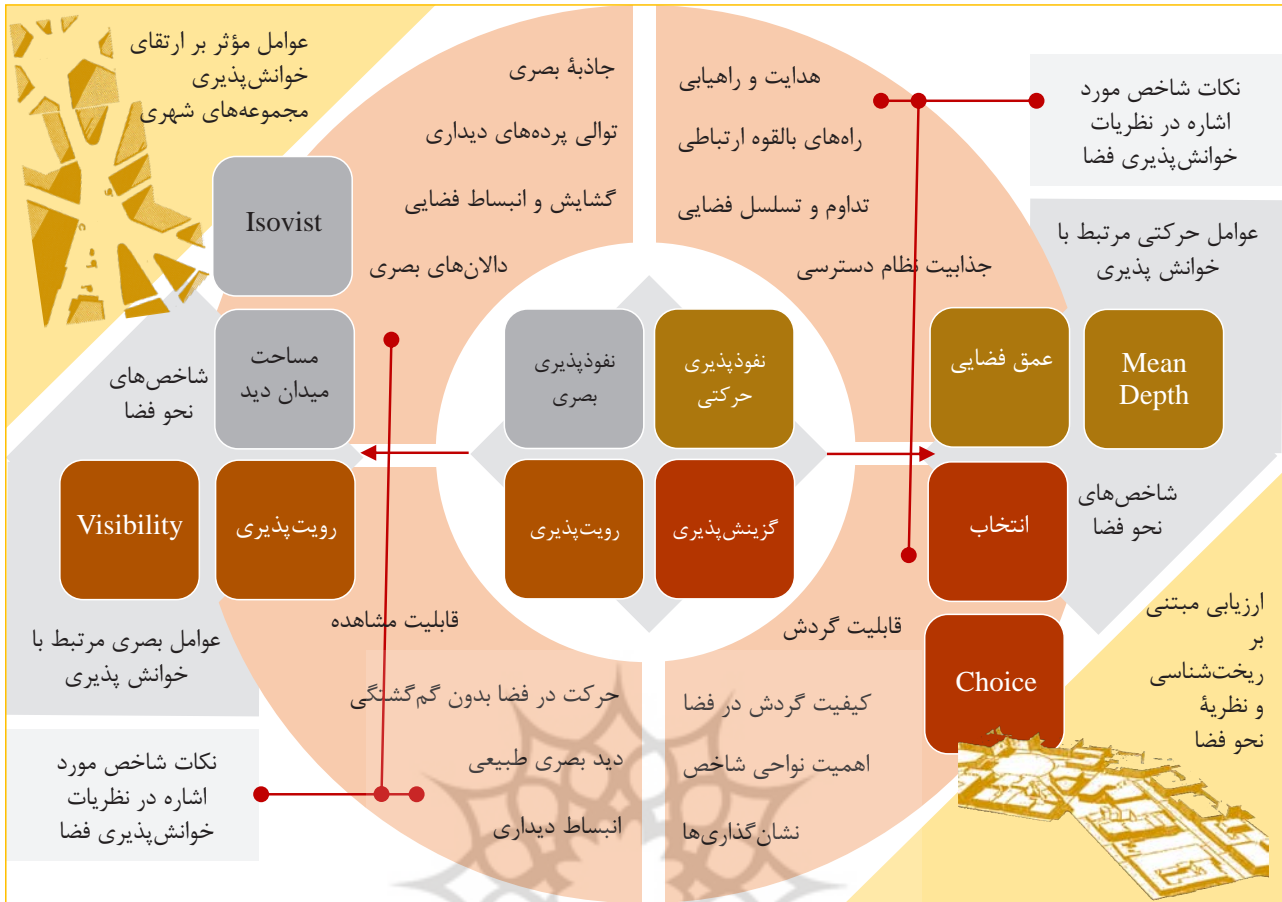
عوامل مؤثر بر ارتقای خوانش‌پذیری مجموعه‌های شهری

جاذبۀ بصری
توالی پرده‌های دیداری
گشایش و انبساط فضایی
دالان‌های بصری

هدایت و راهیابی
راه‌های بالقوه ارتباطی
تداوم و تسلسل فضایی
جذابیت نظام دسترسی

نکات شاخص مورد اشاره در نظریات خوانش‌پذیری فضا

Isovist

عوامل حرکتی مرتبط با خوانش پذیری

مساحت میدان دید

شاخص‌های نحو فضا

نفوذپذیری بصری

نفوذپذیری حرکتی

عمق فضایی

Mean Depth

Visibility

رویت‌پذیری

رویت‌پذیری

گزینش‌پذیری

انتخاب

شاخص‌های نحو فضا

قابلیت مشاهده

قابلیت گردش

Choice

ارزیابی مبتنی بر ریخت‌شناسی و نظریۀ نحو فضا

عوامل بصری مرتبط با خوانش پذیری

حرکت در فضا بدون گم‌گشتگی
دید بصری طبیعی
انبساط دیداری

کیفیت گردش در فضا
اهمیت نواحی شاخص
نشان‌گذاری‌ها

نکات شاخص مورد اشاره در نظریات خوانش‌پذیری فضا